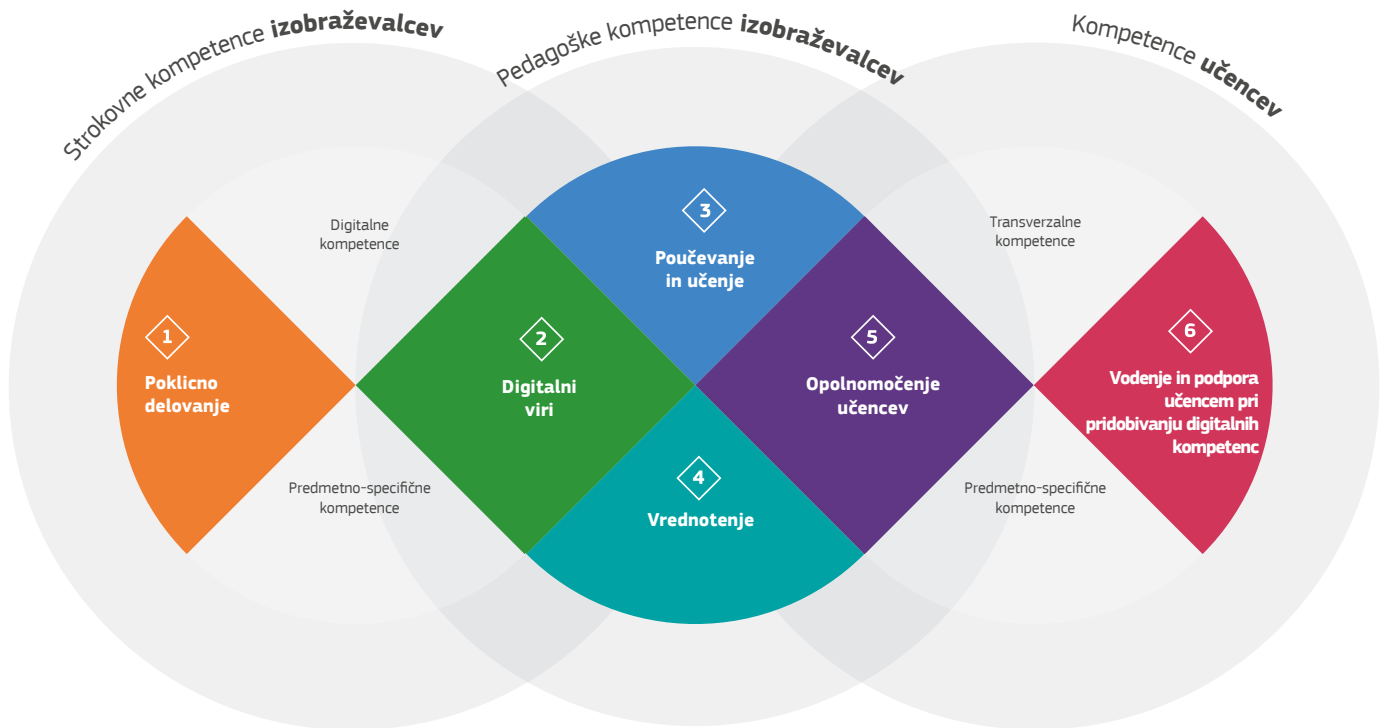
Strokovne kompetence **izobraževalcev**

Pedagoške kompetence **izobraževalcev**

Kompetence **učencev**

Digitalne kompetence

Transverzalne kompetence

3

Poučevanje in učenje

1

Poklicno delovanje

2

Digitalni viri

5

Opolnomočenje učencev

6

Vodenje in podpora učencem pri pridobivanju digitalnih kompetenc

4

Vrednotenje

Predmetno-specifične kompetence

Predmetno-specifične kompetence